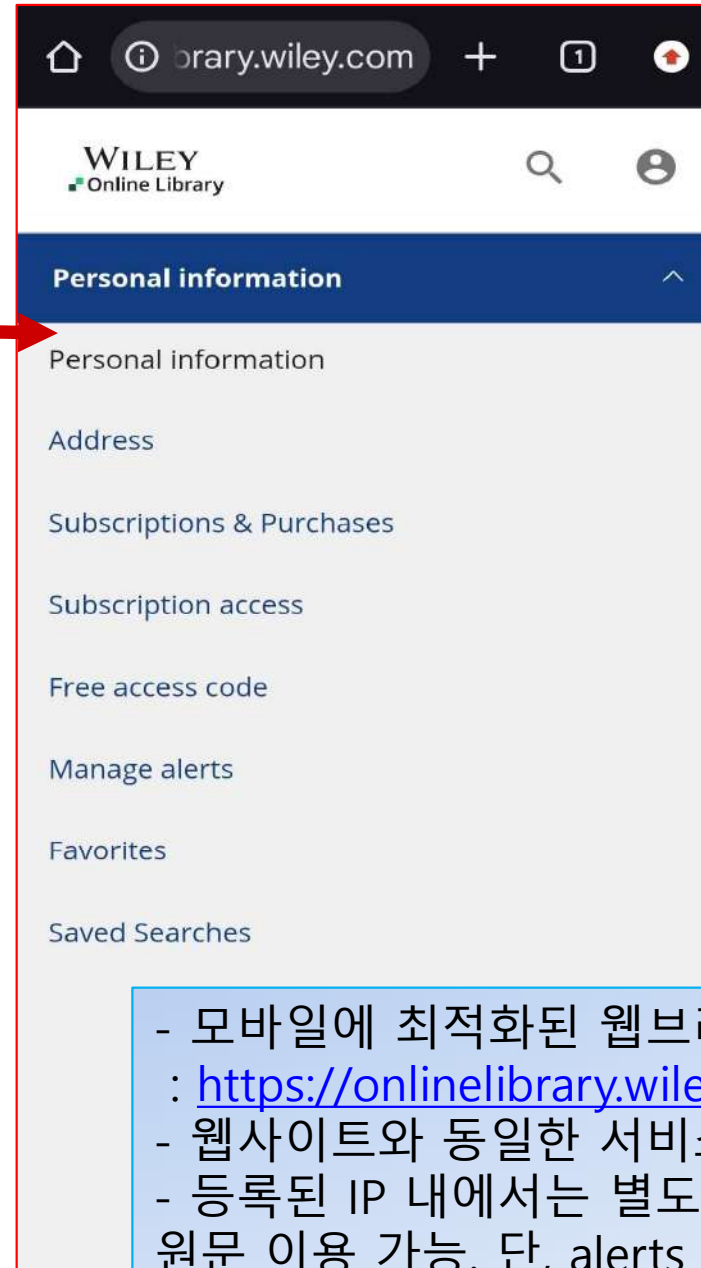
orary.wiley.com

1

WILEY
Online Library

Personal information

Personal information

Address

Subscriptions & Purchases

Subscription access

Free access code

Manage alerts

Favorites

Saved Searches

- 모바일에 최적화된 웹브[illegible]
: https://onlinelibrary.wile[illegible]
- 웹사이트와 동일한 서비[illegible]
- 등록된 IP 내에서는 별도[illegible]
원문 이용 가능. 단, alerts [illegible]